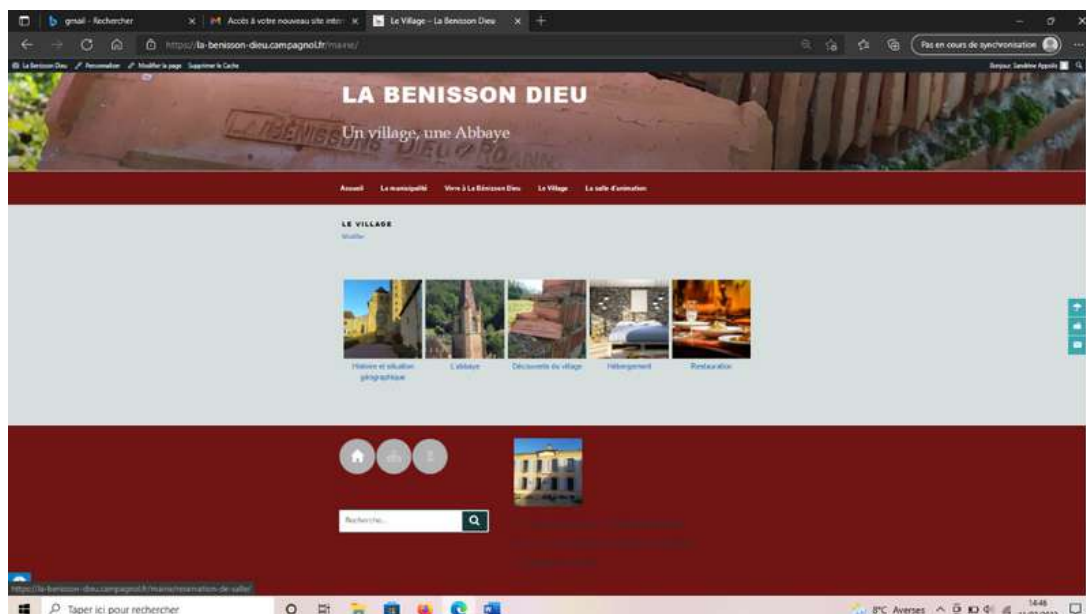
gmail - Rechercher
Accès à votre nouveau site inter
Le Village – La Benisson Dieu

https://la-benisson-dieu.campagnol.fr/mairie/

Pas en cours de synchronisation

La Benisson Dieu  Personnaliser  Modifier la page  Supprimer le Cache
Bonjour, Sandrine Appolis

LA BENISSON DIEU

Un village, une Abbaye

Accueil  La municipalité  Vivre à La Bénisson Dieu  Le Village  La salle d'animation

LE VILLAGE
Modifier

Histoire et situation géographique
L'abbaye
Découverte du village
Hébergement
Restauration

Recherche...

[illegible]
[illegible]
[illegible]

https://la-benisson-dieu.campagnol.fr/mairie/reservation-de-salle/

Taper ici pour rechercher

8°C Averses
14:46
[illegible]